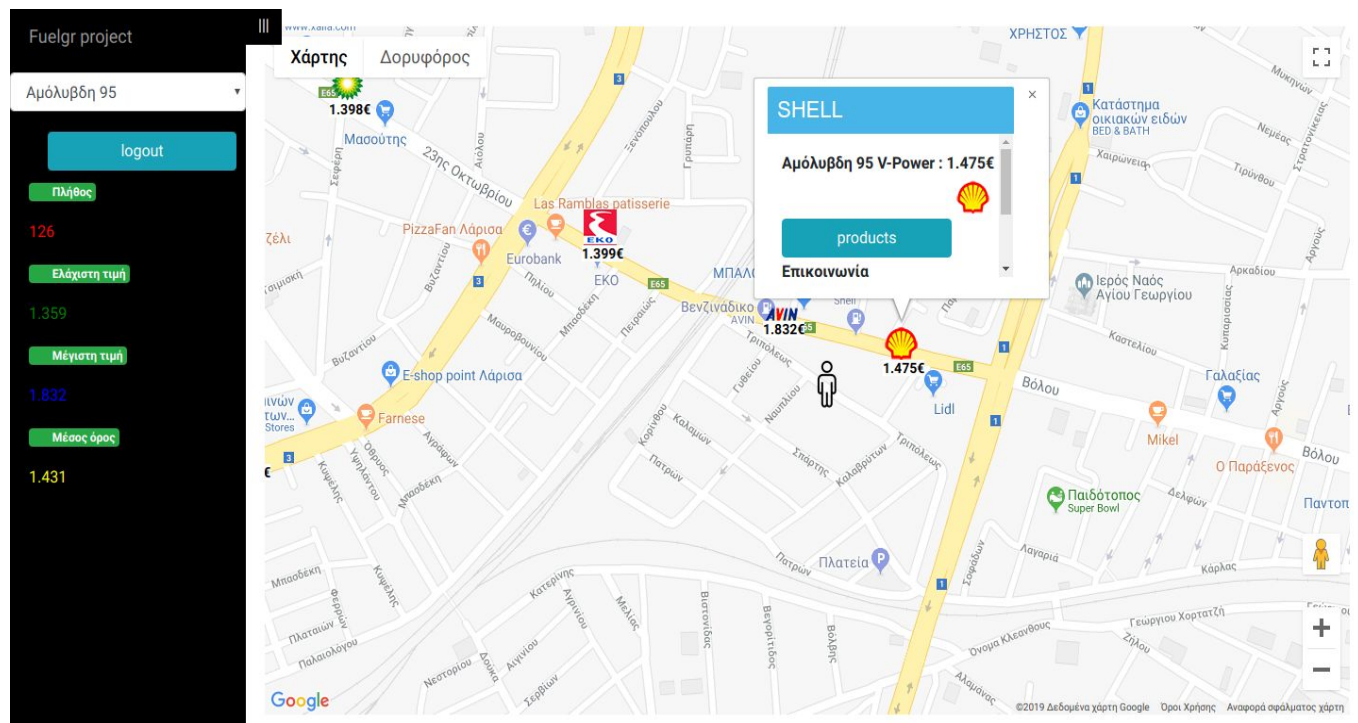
Fuelgr project

Αμόλυβδη 95

logout

Πλήθος

126

Ελάχιστη τιμή

1.359

Μέγιστη τιμή

1.832

Μέσος όρος

1.431

Χάρτης Δορυφόρος

SHELL

Αμόλυβδη 95 V-Power : 1.475€

products

Επικοινωνία

1.398€
1.399€
1.832€
1.475€

Μασούτης
23ης Οκτωβρίου
Las Ramblas patisserie
PizzaFan Λάρισα
Eurobank
ΕΚΟ
ΜΠΑΛ
Βενζινάδικο
AVIN
Shell
E-shop point Λάρισα
Farnese
Lidl
Βόλου
Κατάστημα οικιακών ειδών BED & BATH
ΧΡΗΣΤΟΣ
Ιερός Ναός Αγίου Γεωργίου
Γαλαξίας
Mikel
Ο Παράξενος
Παιδότοπος Super Bowl
Παντοπ
Πλατεία
Τριπόλεως
Σπάρτης
Καλαβρύτων
Κορίνθου
Καλαμών
Πατρών
Ναυπλίου
Γυθείου
Βυζαντίου
Μαυροβουνίου
Πηλίου
Πειραιώς
Μπαοδέκη
Κατερίνης
Αγρινίου
Μελίας
Βιστωνίδας
Βεροίτσος
Βόλβης
Σοφούλη
Λαγαριά
Κάρλας
Γεωργίου Χορτατζή
Όνομα Κλεανθους
Χίλου
Αλιάκμονος
Νεστορίου
Δοϊρά
Σερβίων
Πλαταιών
Παλαιολόγου
Κωζάνης
Αρκαδίου
Καστελίου
Κυπριωσίας
Αργους
Δελφών
Χαιρώνειας
Τιρύνθου
Νεμέας
Μυκηνών
Στρατονικείας
Αργείου
Σεφέρη
Αιόλου
Γρηγορίου
Ξενοφώντος
ζέλι
Google
©2019 Δεδομένα χάρτη Google Όροι Χρήσης Αναφορά σφάλματος χάρτη